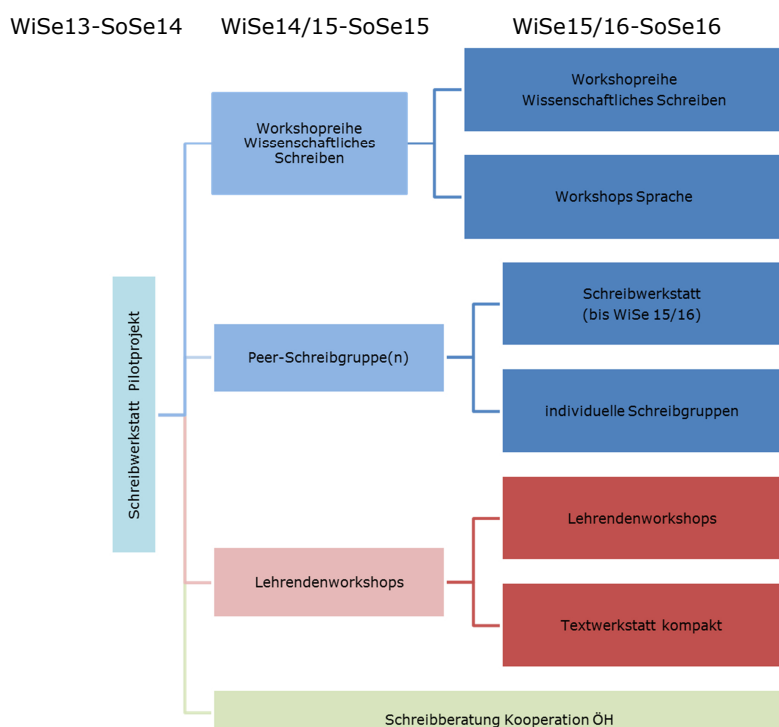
WiSe13-SoSe14

WiSe14/15-SoSe15

WiSe15/16-SoSe16

Schreibwerkstatt Pilotprojekt

Workshopreihe Wissenschaftliches Schreiben

Workshopreihe Wissenschaftliches Schreiben

Workshops Sprache

Peer-Schreibgruppe(n)

Schreibwerkstatt (bis WiSe 15/16)

individuelle Schreibgruppen

Lehrendenworkshops

Lehrendenworkshops

Textwerkstatt kompakt

Schreibberatung Kooperation ÖH